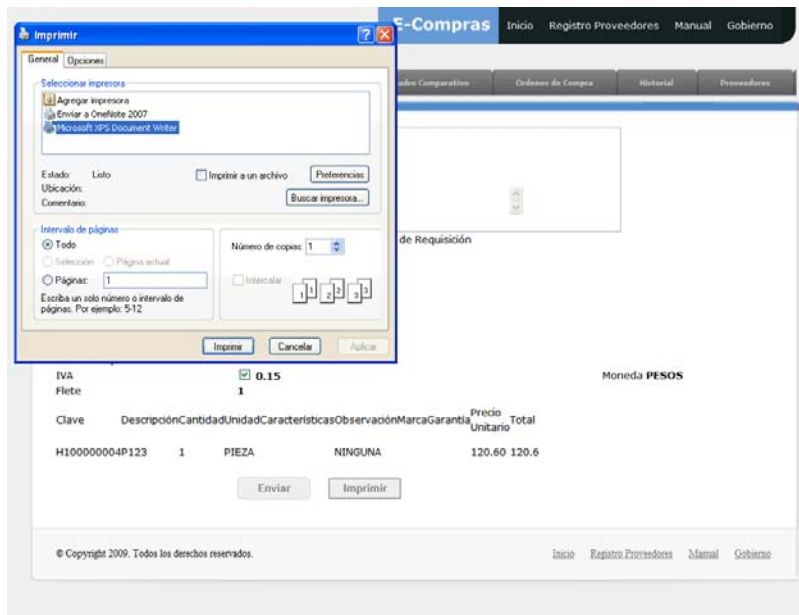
Imprimir

General | Opciones

Seleccionar impresora

Agregar impresora
Enviar a OneNote 2007
Microsoft XPS Document Writer

Estado: Listo
Ubicación:
Comentario:

Imprimir a un archivo
Preferencias
Buscar impresora...

Intervalo de páginas
Todo
Selección
Página actual
Páginas: 1
Escriba un solo número o intervalo de páginas. Por ejemplo: 5-12

Número de copias: 1
Intercalar

Imprimir
Cancelar
Aplicar

E-Compras
Inicio
Registro Proveedores
Manual
Gobierno

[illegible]ados Comparativo
Ordenes de Compra
Historial
Proveedores

de Requisición

IVA 0.15
Flete 1
Moneda PESOS

| Clave | Descripción | Cantidad | Unidad | Características | Observación | Marca | Garantía | Precio Unitario | Total |
|---|---|---|---|---|---|---|---|---|---|
| H100000004P123 | | 1 | PIEZA | | NINGUNA | | | 120.60 | 120.6 |

Enviar
Imprimir

© Copyright 2009. Todos los derechos reservados.

Inicio
Registro Proveedores
Manual
Gobierno